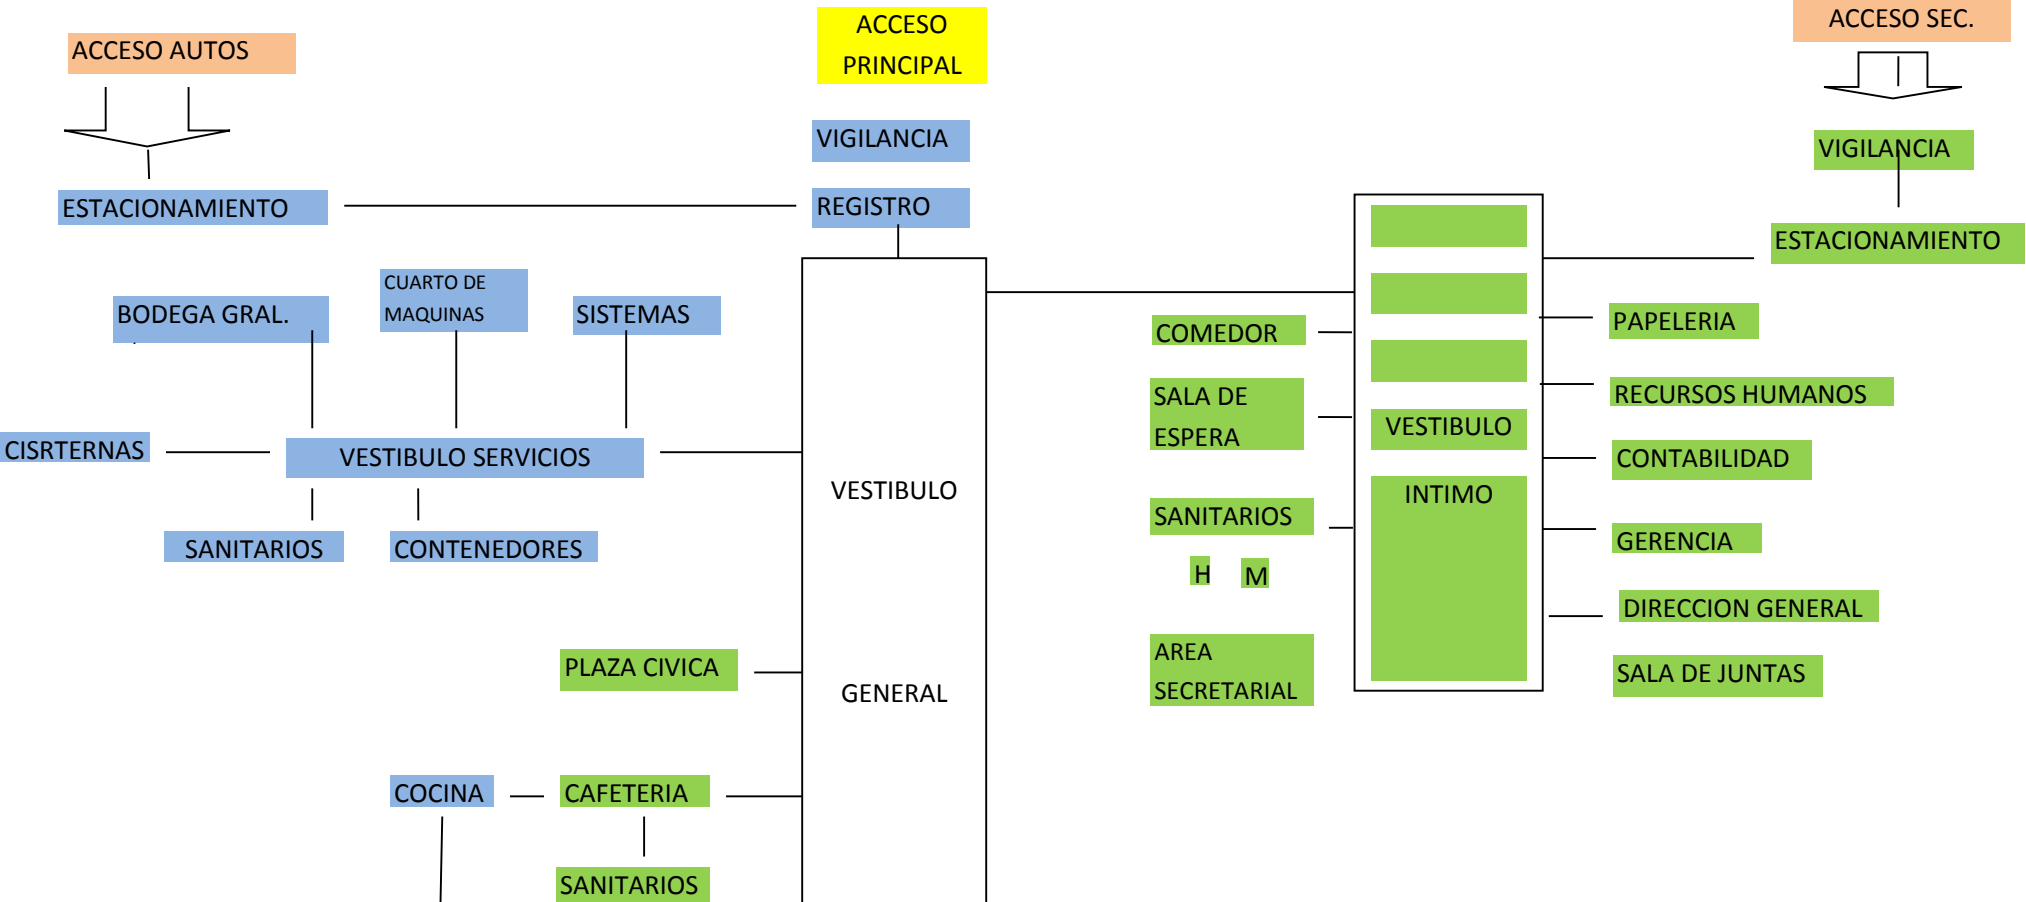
ACCESO AUTOS

ACCESO PRINCIPAL

ACCESO SEC.

VIGILANCIA

VIGILANCIA

ESTACIONAMIENTO

REGISTRO

ESTACIONAMIENTO

BODEGA GRAL.

CUARTO DE MAQUINAS

SISTEMAS

COMEDOR

PAPELERIA

SALA DE ESPERA

RECURSOS HUMANOS

VESTIBULO

CISRTERNAS

VESTIBULO SERVICIOS

CONTABILIDAD

VESTIBULO

INTIMO

SANITARIOS

SANITARIOS

CONTENEDORES

GERENCIA

H M

DIRECCION GENERAL

PLAZA CIVICA

GENERAL

AREA SECRETARIAL

SALA DE JUNTAS

COCINA

CAFETERIA

SANITARIOS